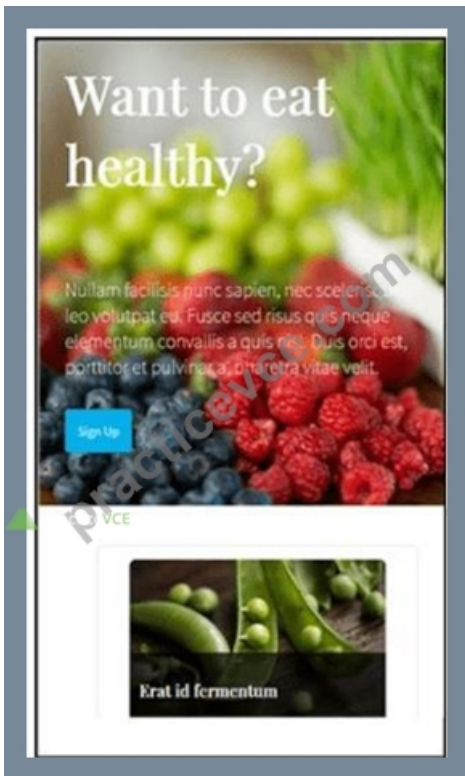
Want to eat healthy?

Nullam facilisis nunc sapien, nec scelerisque leo volutpat eu. Fusce sed risus quis neque elementum convallis a quis nisi. Duis orci est, porttitor et pulvinar a, pharetra vitae velit.

Sign Up

practicevce.com

VCE

Erat id fermentum